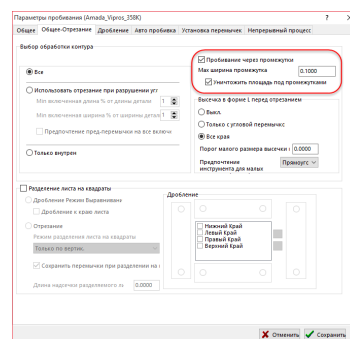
Параметры пробивания (Amada_Vipros_358K) ? ×

Общее | Общее-Отрезание | Дробление | Авто пробивка | Установка перемычек | Непрерывный процесс

Выбор обработки контура

Все

Использовать отрезание при разрушении угл

Мин включенная длина % от длины детали

Мин включенная ширина % от ширины детали

Предпочтение пред-перемычки на все включ

Только внутрен

Пробивание через промежутки

Мах ширина промежутка 0.1000

Уничтожить площадь под промежутками

Высечка в форме L перед отрезанием

Выкл.

Только с угловой перемычкс

Все края

Порог малого размера высечки 0.0000

Предпочтение инструмента для малых Прямоуго

Разделение листа на квадраты

Дробление Режим Выравнивание

Дробление к краю листа

Отрезание

Режим разделения листа на квадраты

Только по вертик.

Сохранить перемычки при разделении на к

Длина надсечки разделяемого л 0.0000

Дробление

Нижний Край

Левый Край

Правый Край

Верхний Край

Отменить Сохранить